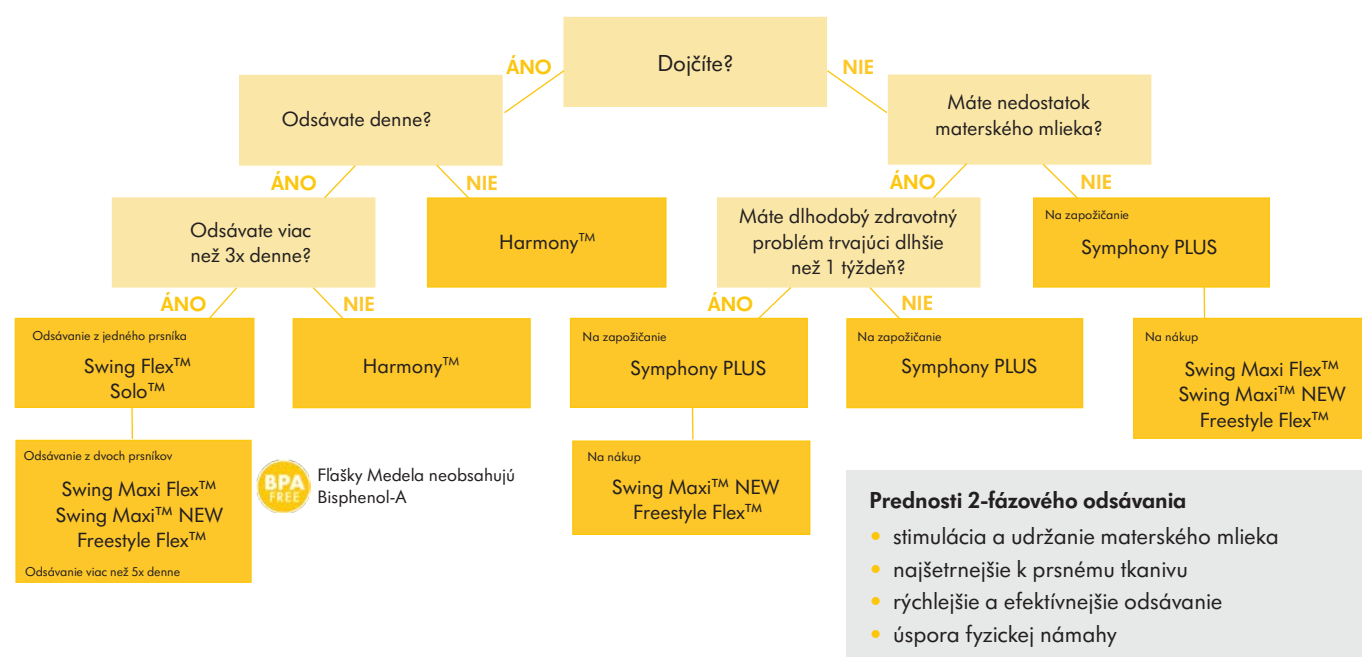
Dojčíte?

ÁNO

NIE

Odsávate denne?

Máte nedostatok materského mlieka?

ÁNO

NIE

ÁNO

NIE

Odsávate viac než 3x denne?

Harmony™

Máte dlhodobý zdravotný problém trvajúci dlhšie než 1 týždeň?

Na zapožičanie

Symphony PLUS

ÁNO

NIE

ÁNO

NIE

Odsávanie z jedného prsníka

Swing Flex™
Solo™

Harmony™

Na zapožičanie

Symphony PLUS

Na zapožičanie

Symphony PLUS

Na nákup

Swing Maxi Flex™
Swing Maxi™ NEW
Freestyle Flex™

Odsávanie z dvoch prsníkov

Swing Maxi Flex™
Swing Maxi™ NEW
Freestyle Flex™

Odsávanie viac než 5x denne

BPA FREE

Fľašky Medela neobsahujú Bisphenol-A

Na nákup

Swing Maxi™ NEW
Freestyle Flex™

Prednosti 2-fázového odsávania

• stimulácia a udržanie materského mlieka
• najšetrnejšie k prsnému tkanivu
• rýchlejšie a efektívnejšie odsávanie
• úspora fyzickej námahy